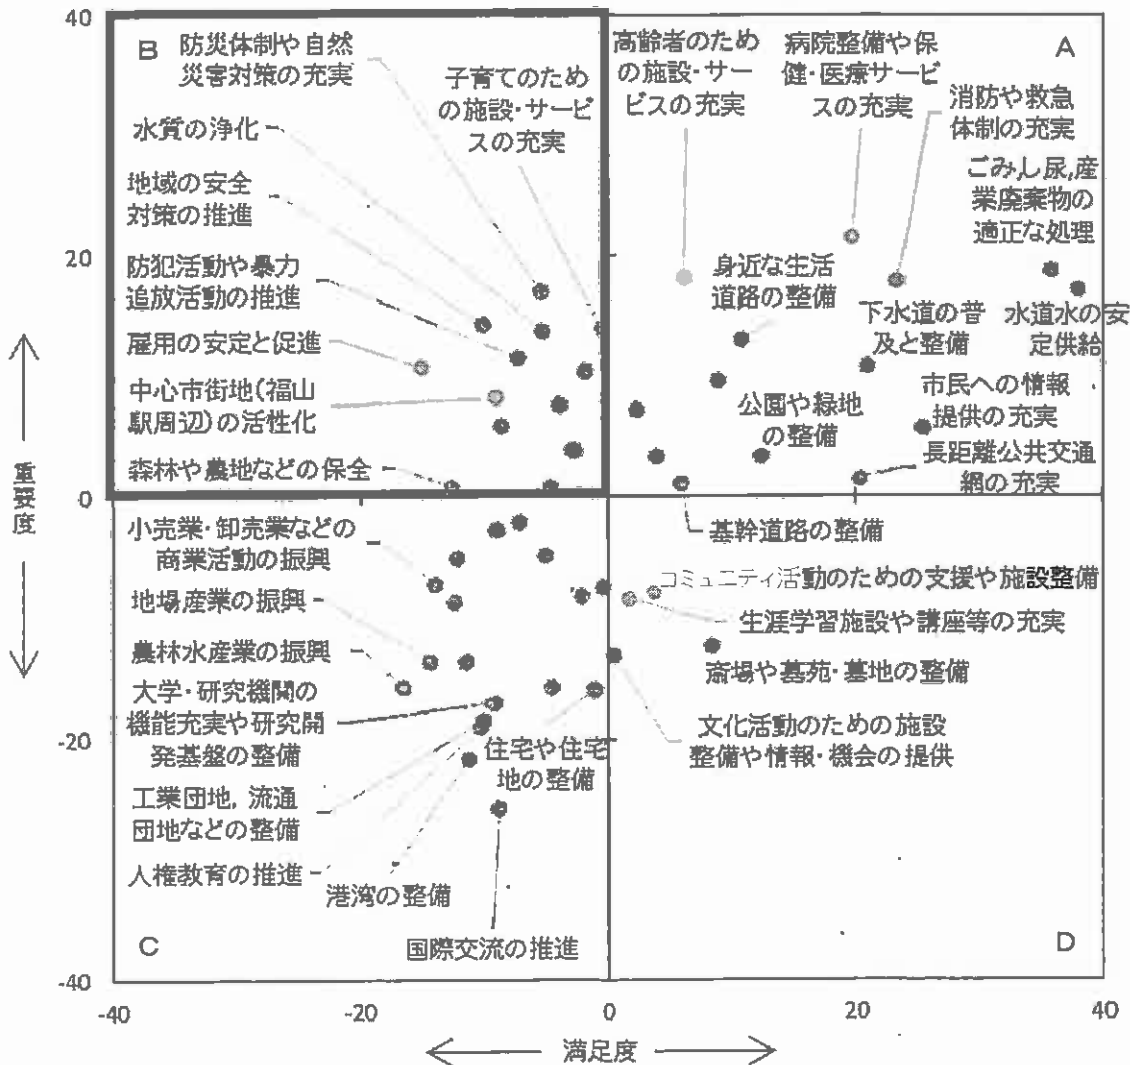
40

B

防災体制や自然災害対策の充実

子育てのための施設・サービスの充実

水質の浄化

地域の安全対策の推進

防犯活動や暴力追放活動の推進

雇用の安定と促進

中心市街地(福山駅周辺)の活性化

森林や農地などの保全

高齢者のための施設・サービスの充実

病院整備や保健・医療サービスの充実

A

消防や救急体制の充実

ごみし尿,産業廃棄物の適正な処理

身近な生活道路の整備

下水道の普及と整備

水道水の安定供給

公園や緑地の整備

市民への情報提供の充実

長距離公共交通網の充実

20

0

重要度

小売業・卸売業などの商業活動の振興

地場産業の振興

農林水産業の振興

大学・研究機関の機能充実や研究開発基盤の整備

工業団地,流通団地などの整備

人権教育の推進

港湾の整備

住宅や住宅地の整備

国際交流の推進

基幹道路の整備

コミュニティ活動のための支援や施設整備

生涯学習施設や講座等の充実

斎場や墓苑・墓地の整備

文化活動のための施設整備や情報・機会の提供

-20

C

D

-40

-40

-20

0

20

40

満足度